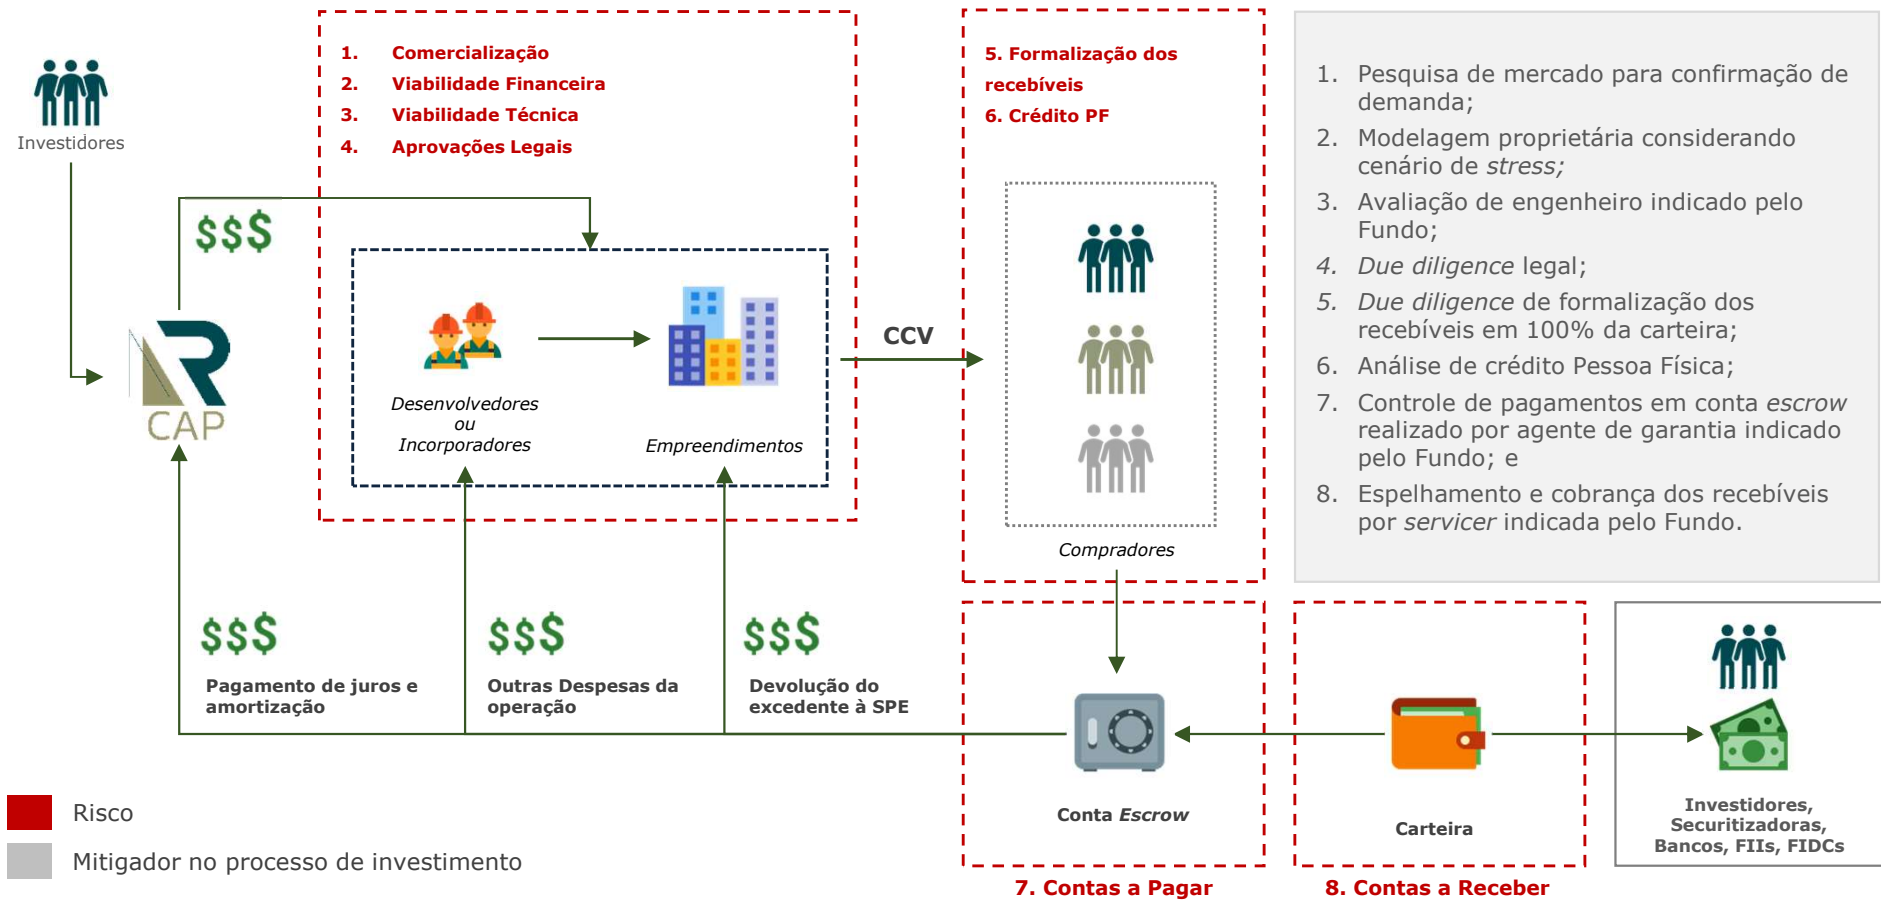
Investidores

1. Comercialização
2. Viabilidade Financeira
3. Viabilidade Técnica
4. Aprovações Legais

$$$

R CAP

Desenvolvedores ou Incorporadores

Empreendimentos

CCV

5. Formalização dos recebíveis
6. Crédito PF

Compradores

1. Pesquisa de mercado para confirmação de demanda;
2. Modelagem proprietária considerando cenário de stress;
3. Avaliação de engenheiro indicado pelo Fundo;
4. Due diligence legal;
5. Due diligence de formalização dos recebíveis em 100% da carteira;
6. Análise de crédito Pessoa Física;
7. Controle de pagamentos em conta escrow realizado por agente de garantia indicado pelo Fundo; e
8. Espelhamento e cobrança dos recebíveis por servicer indicada pelo Fundo.

$$$
Pagamento de juros e amortização

$$$
Outras Despesas da operação

$$$
Devolução do excedente à SPE

Conta Escrow

Carteira

Investidores, Securitizadoras, Bancos, FIIs, FIDCs

7. Contas a Pagar

8. Contas a Receber

Risco

Mitigador no processo de investimento